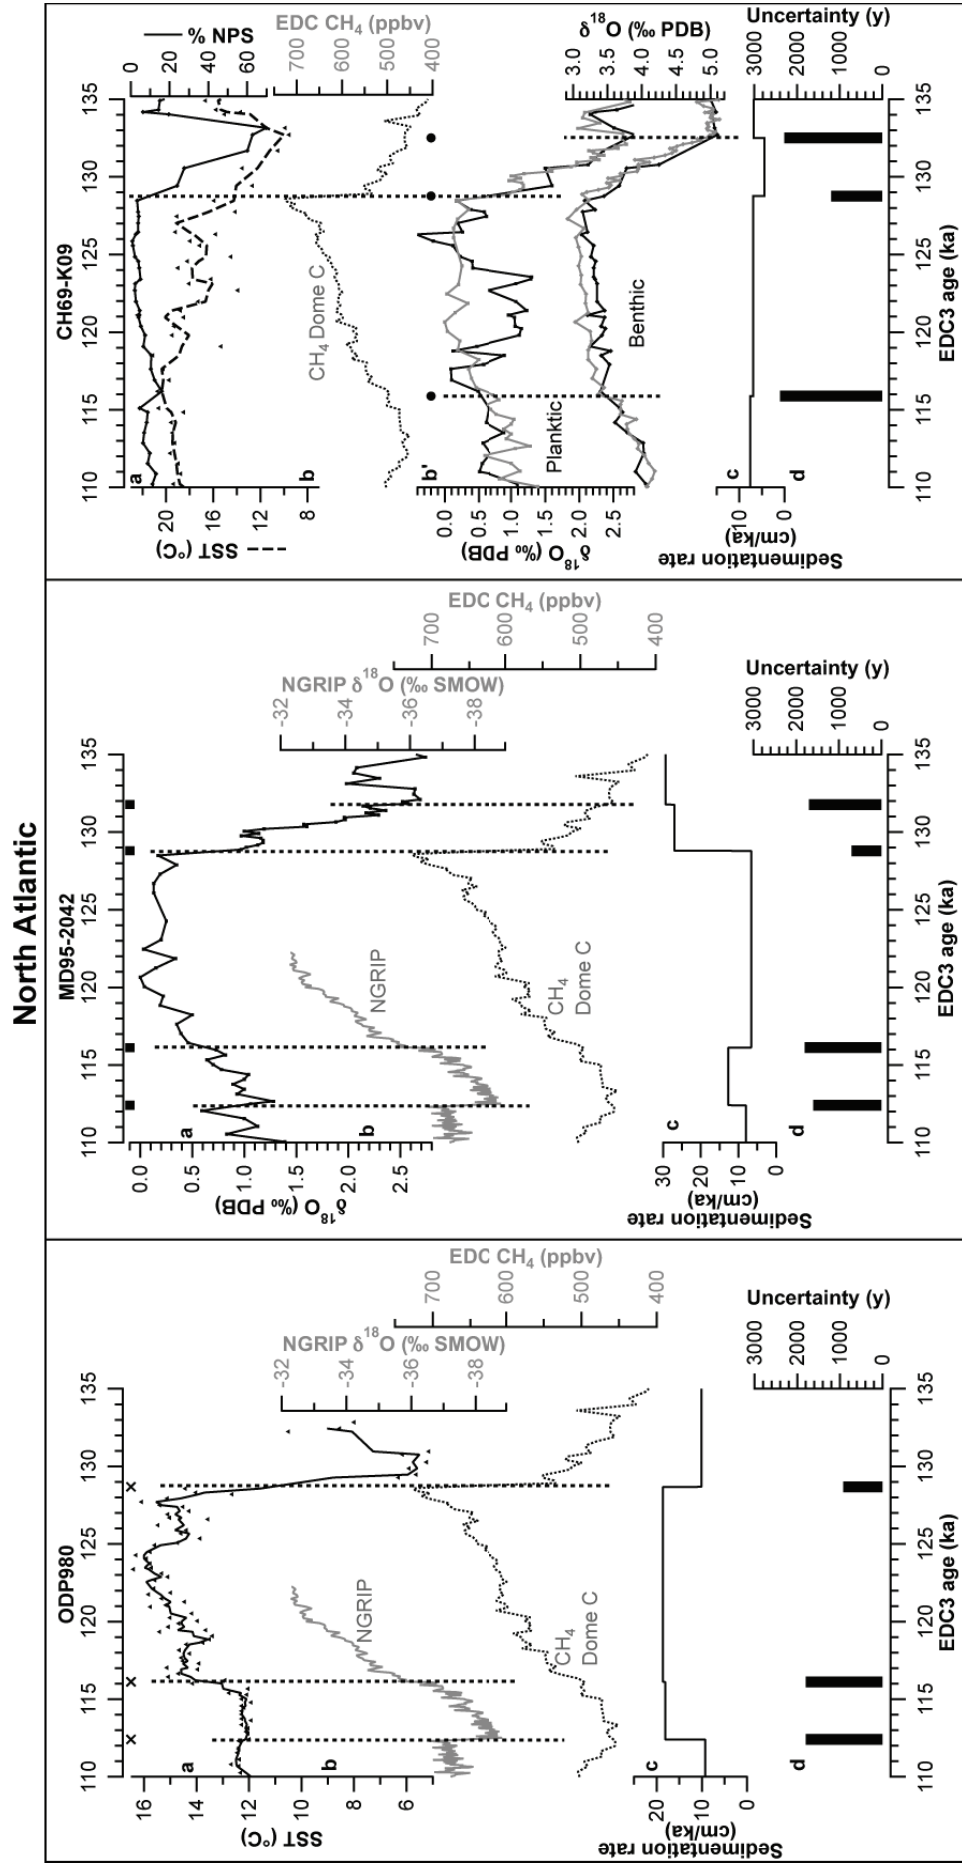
North Atlantic

ODP980

SST (°C)
16
14
12
10
8
6
a
b
c
d
NGRIP δ$^{18}$O (‰ SMOW)
-32
-34
-36
-38
EDC CH$_4$ (ppbv)
700
600
500
400
NGRIP
CH$_4$ Dome C
Sedimentation rate (cm/ka)
20
10
0
Uncertainty (y)
3000
2000
1000
0
110 115 120 125 130 135
EDC3 age (ka)

MD95-2042

δ$^{18}$O (‰ PDB)
0.0
0.5
1.0
1.5
2.0
2.5
a
b
c
d
NGRIP δ$^{18}$O (‰ SMOW)
-32
-34
-36
-38
EDC CH$_4$ (ppbv)
700
600
500
400
NGRIP
CH$_4$ Dome C
Sedimentation rate (cm/ka)
30
20
10
0
Uncertainty (y)
3000
2000
1000
0
110 115 120 125 130 135
EDC3 age (ka)

CH69-K09

% NPS
0
20
40
60
SST (°C)
20
16
12
8
EDC CH$_4$ (ppbv)
700
600
500
400
a
b
b'
c
d
CH$_4$ Dome C
δ$^{18}$O (‰ PDB)
0.0
0.5
1.0
1.5
2.0
2.5
δ$^{18}$O (‰ PDB)
3.0
3.5
4.0
4.5
5.0
Planktic
Benthic
Sedimentation rate (cm/ka)
10
0
Uncertainty (y)
3000
2000
1000
0
110 115 120 125 130 135
EDC3 age (ka)